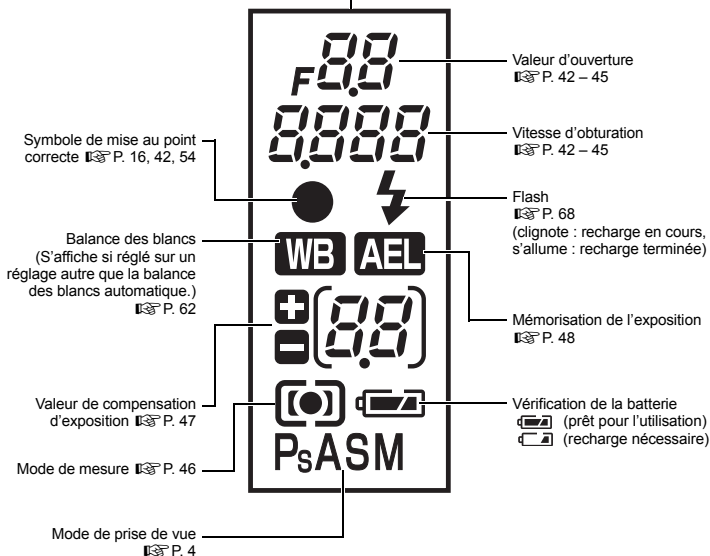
F8.8

8.888

Valeur d'ouverture
☞ P. 42 – 45

Vitesse d'obturation
☞ P. 42 – 45

Symbole de mise au point correcte ☞ P. 16, 42, 54

Flash
☞ P. 68
(clignote : recharge en cours, s'allume : recharge terminée)

Balance des blancs (S'affiche si réglé sur un réglage autre que la balance des blancs automatique.) ☞ P. 62

WB AEL

88

Mémorisation de l'exposition
☞ P. 48

Valeur de compensation d'exposition ☞ P. 47

Vérification de la batterie
(prêt pour l'utilisation)
(recharge nécessaire)

Mode de mesure ☞ P. 46

PsASM

Mode de prise de vue
☞ P. 4